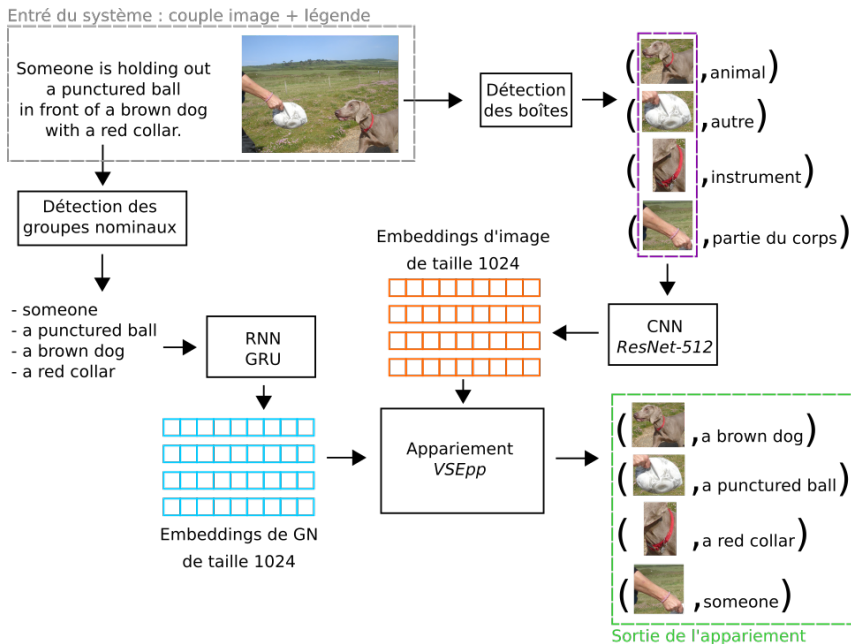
Entré du système : couple image + légende

Someone is holding out a punctured ball in front of a brown dog with a red collar.

Détection des boîtes

( , animal)
( , autre)
( , instrument)
( , partie du corps)

Détection des groupes nominaux

- someone
- a punctured ball
- a brown dog
- a red collar

RNN
GRU

Embeddings d'image de taille 1024

CNN
ResNet-512

Embeddings de GN de taille 1024

Appariement
VSEpp

( , a brown dog)
( , a punctured ball)
( , a red collar)
( , someone)

Sortie de l'appariement